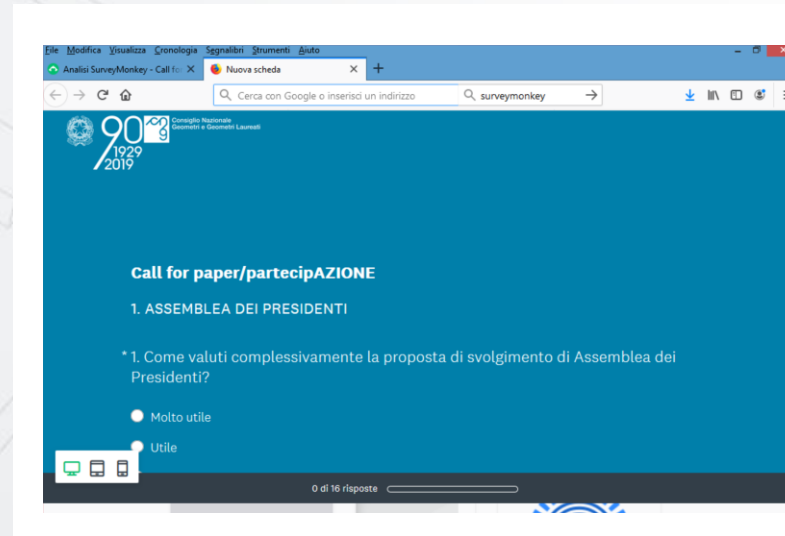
File Modifica Visualizza Cronologia Segnalibri Strumenti Aiuto

Analisi SurveyMonkey - Call fo

Nuova scheda

Cerca con Google o inserisci un indirizzo

surveymonkey

90 1929 2019

Consiglio Nazionale Geometri e Geometri Laureati

Call for paper/partecipAZIONE

1. ASSEMBLEA DEI PRESIDENTI

* 1. Come valuti complessivamente la proposta di svolgimento di Assemblea dei Presidenti?

Molto utile

Utile

0 di 16 risposte